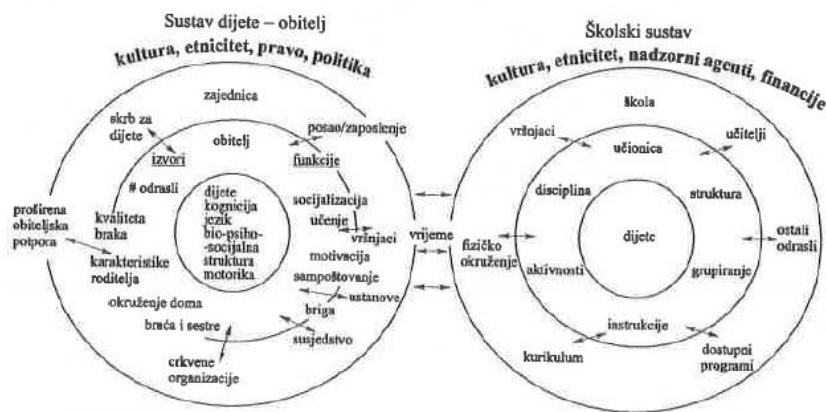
Sustav dijete – obitelj
kultura, etnicitet, pravo, politika

zajednica
skrb za dijete
obitelj
posao/zaposlenje
izvori
funkcije
# odrasli
dijete
kognicija
jezik
bio-psiho-socijalna
struktura
motorika
socijalizacija
učenje
vršnjaci
proširena obiteljska potpora
kvaliteta braka
karakteristike roditelja
motivacija
samopoštovanje
ustanove
okruženje doma
briga
braća i sestre
susjedstvo
crkvene organizacije

vrijeme

Školski sustav
kultura, etnicitet, nadzorni agenti, financije

škola
vršnjaci
učionica
učitelji
disciplina
struktura
fizičko okruženje
dijete
ostali odrasli
aktivnosti
grupiranje
instrukcije
kurikulum
dostupni programi